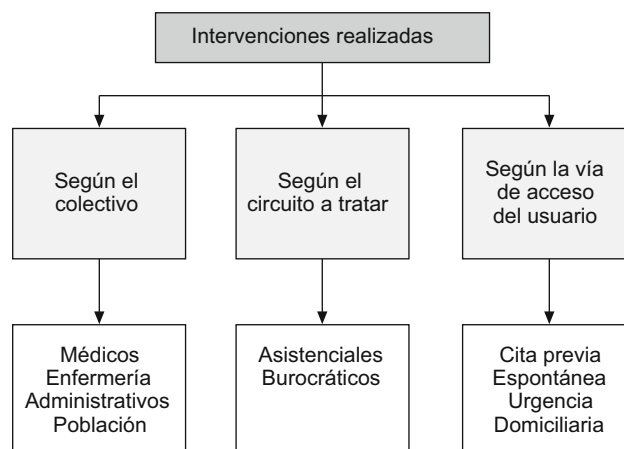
Intervenciones realizadas

Según el colectivo

Según el circuito a tratar

Según la vía de acceso del usuario

Médicos
Enfermería
Administrativos
Población

Asistenciales
Burocráticos

Cita previa
Espontánea
Urgencia
Domiciliaria